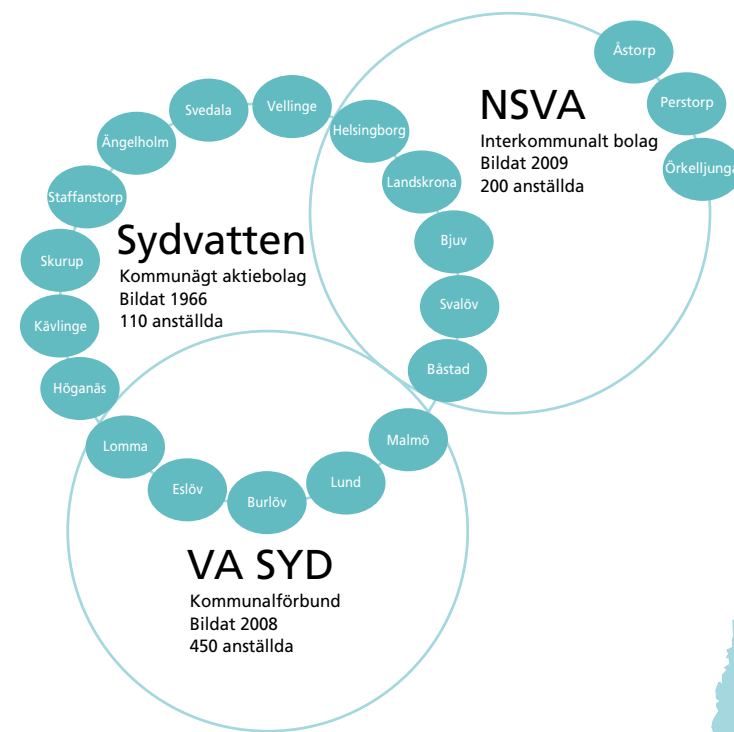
NSVA
Interkommunalt bolag
Bildat 2009
200 anställda

Åstorp
Perstorp
Örkelljunga

Vellinge
Svedala
Ängelholm
Staffanstorp
Helsingborg
Landskrona
Bjuv
Svalöv
Båstad

Sydvatten
Kommunägt aktiebolag
Bildat 1966
110 anställda

Skurup
Kävlinge
Höganäs
Lomma
Eslöv
Burlöv
Lund
Malmö

VA SYD
Kommunalförbund
Bildat 2008
450 anställda